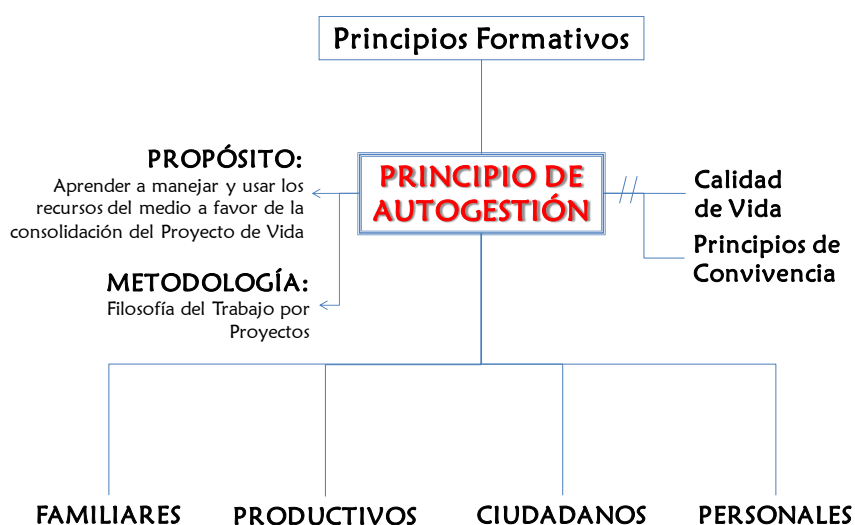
Principios Formativos

PROPÓSITO:
Aprender a manejar y usar los recursos del medio a favor de la consolidación del Proyecto de Vida

PRINCIPIO DE AUTOGESTIÓN

Calidad de Vida

Principios de Convivencia

METODOLOGÍA:
Filosofía del Trabajo por Proyectos

FAMILIARES

PRODUCTIVOS

CIUDADANOS

PERSONALES